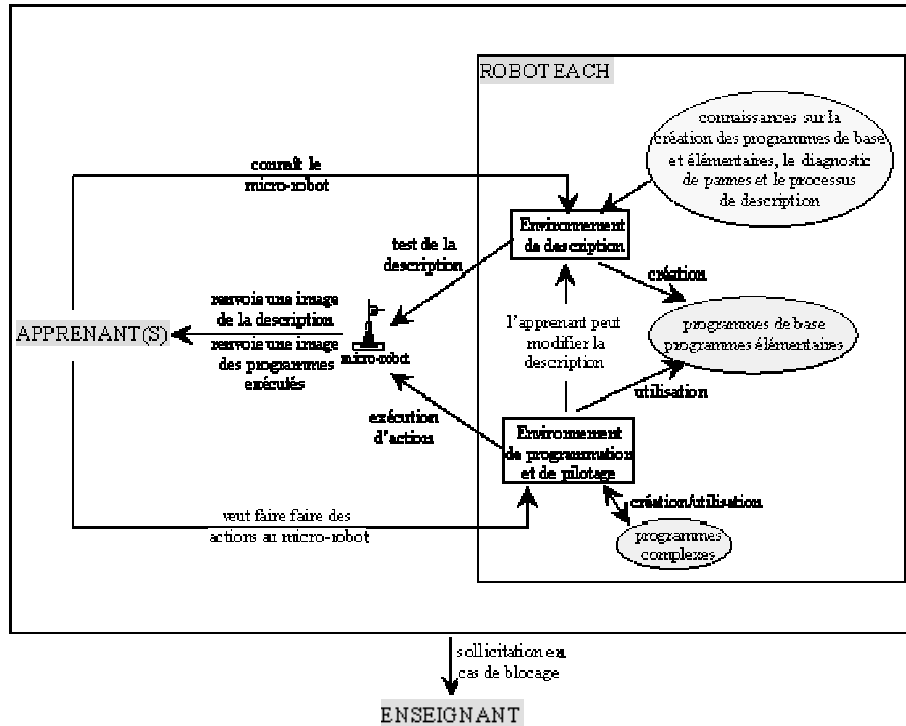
ROBOTEACH

connaissances sur la création des programmes de base et élémentaires, le diagnostic de pannes et le processus de description

connaît le micro-robot

Environnement de description

test de la description

création

renvoie une image de la description

renvoie une image des programmes exécutés

APPRENANT(S)

micro-robot

l'apprenant peut modifier la description

programmes de base programmes élémentaires

utilisation

exécution d'actions

Environnement de programmation et de pilotage

création/utilisation

veut faire faire des actions au micro-robot

programmes complexes

sollicitation en cas de blocage

ENSEIGNANT